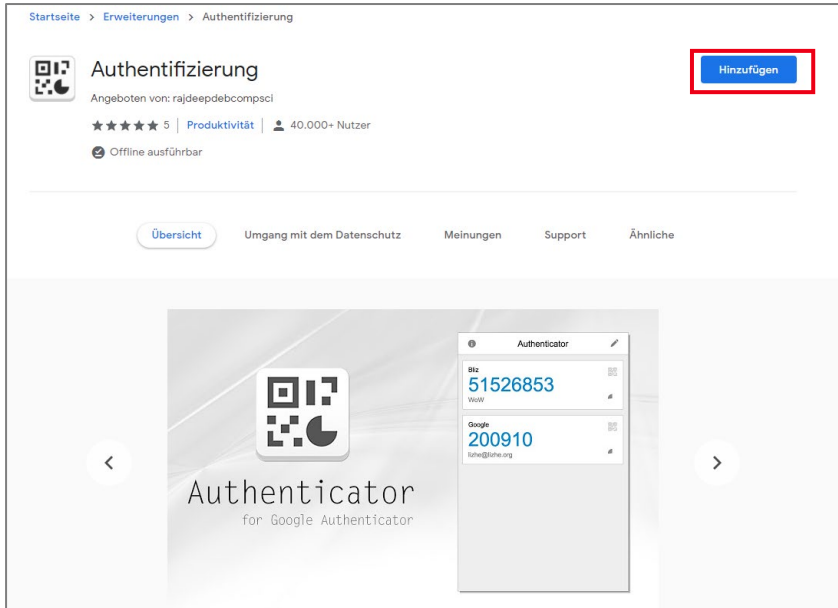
Startseite > Erweiterungen > Authentifizierung

Authentifizierung

Angeboten von: rajdeepdebcompsci

★★★★★ 5 | Produktivität | 40.000+ Nutzer

Offline ausführbar

Hinzufügen

Übersicht

Umgang mit dem Datenschutz

Meinungen

Support

Ähnliche

Authenticator

for Google Authenticator

Authenticator

Bliz

51526853

WoW

Google

200910

lizhe@lizhe.org